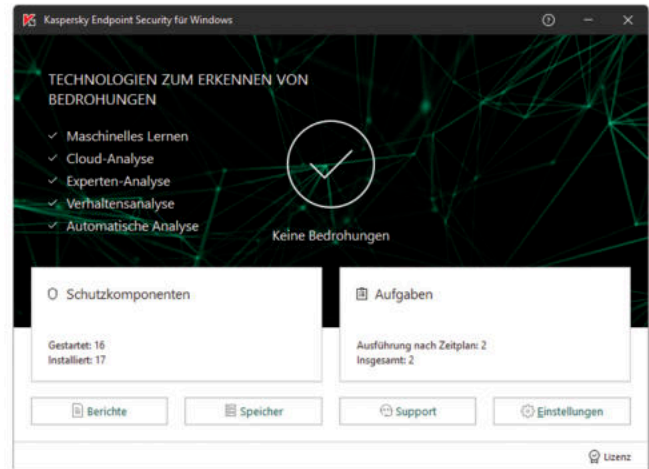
Kaspersky Endpoint Security für Windows

TECHNOLOGIEN ZUM ERKENNEN VON BEDROHUNGEN

✓ Maschinelles Lernen
✓ Cloud-Analyse
✓ Experten-Analyse
✓ Verhaltensanalyse
✓ Automatische Analyse

Keine Bedrohungen

Schutzkomponenten

Gestartet: 16
Installiert: 17

Aufgaben

Ausführung nach Zeitplan: 2
Insgesamt: 2

Berichte

Speicher

Support

Einstellungen

Lizenz